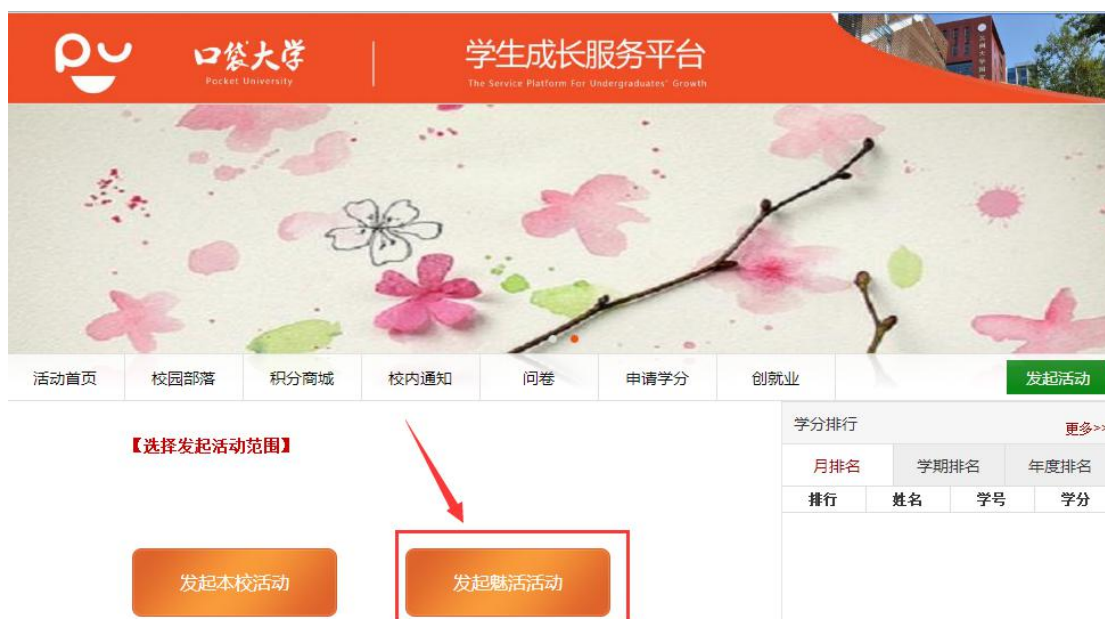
PU 口袋大学
Pocket University

学生成长服务平台
The Service Platform For Undergraduates' Growth

活动首页 校园部落 积分商城 校内通知 问卷 申请学分 创就业 发起活动

【选择发起活动范围】

发起本校活动 发起魅活活动

学分排行 更多>>

月排名 学期排名 年度排名

| 排行 | 姓名 | 学号 | 学分 |
|---|---|---|---|